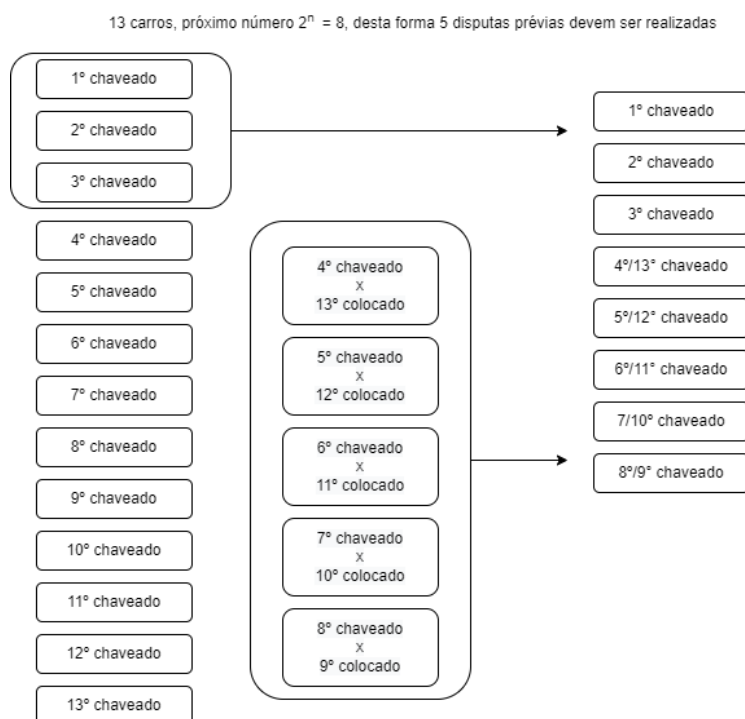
13 carros, próximo número $2^n$ = 8, desta forma 5 disputas prévias devem ser realizadas

1° chaveado

2° chaveado

3° chaveado

4° chaveado

5° chaveado

6° chaveado

7° chaveado

8° chaveado

9° chaveado

10° chaveado

11° chaveado

12° chaveado

13° chaveado

4° chaveado
x
13° colocado

5° chaveado
x
12° colocado

6° chaveado
x
11° colocado

7° chaveado
x
10° colocado

8° chaveado
x
9° colocado

1° chaveado

2° chaveado

3° chaveado

4°/13° chaveado

5°/12° chaveado

6°/11° chaveado

7/10° chaveado

8°/9° chaveado